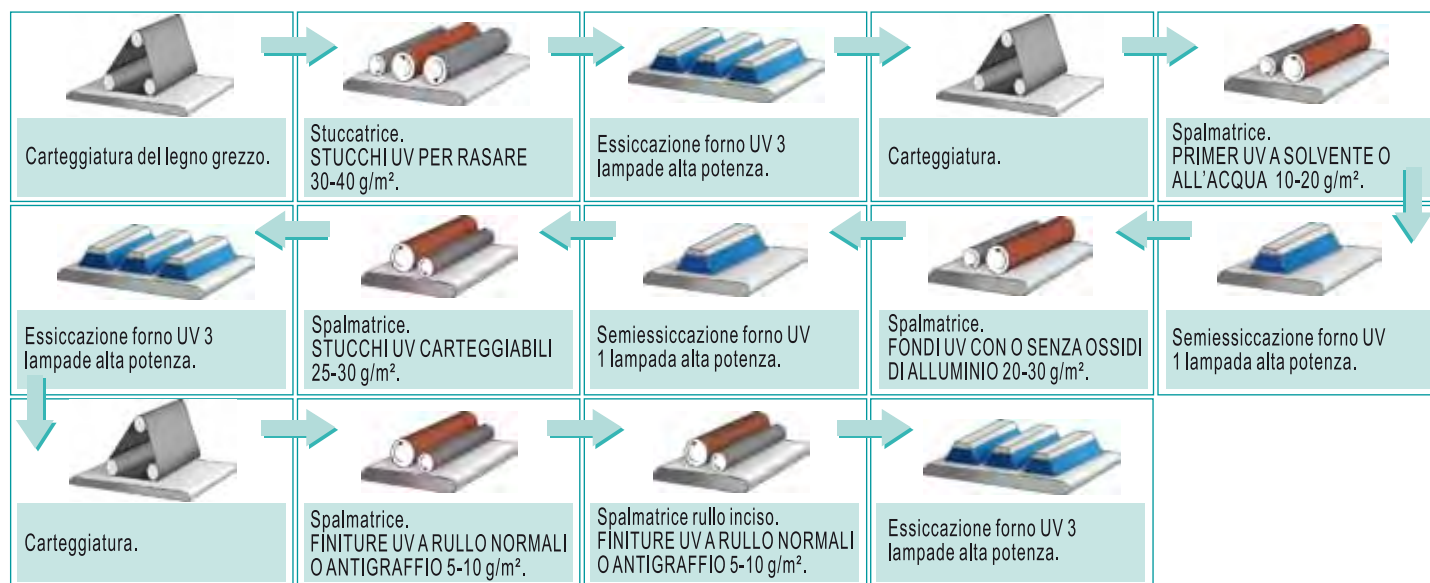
Carteggiatura del legno grezzo.

Stuccatrice.
STUCCHI UV PER RASARE 30-40 g/m².

Essiccazione forno UV 3 lampade alta potenza.

Carteggiatura.

Spalmatrice.
PRIMER UV A SOLVENTE O ALL'ACQUA 10-20 g/m².

Semiessiccazione forno UV 1 lampada alta potenza.

Spalmatrice.
FONDI UV CON O SENZA OSSIDI DI ALLUMINIO 20-30 g/m².

Semiessiccazione forno UV 1 lampada alta potenza.

Spalmatrice.
STUCCHI UV CARTEGGIABILI 25-30 g/m².

Essiccazione forno UV 3 lampade alta potenza.

Carteggiatura.

Spalmatrice.
FINITURE UV A RULLO NORMALI O ANTIGRAFFIO 5-10 g/m².

Spalmatrice rullo inciso.
FINITURE UV A RULLO NORMALI O ANTIGRAFFIO 5-10 g/m².

Essiccazione forno UV 3 lampade alta potenza.